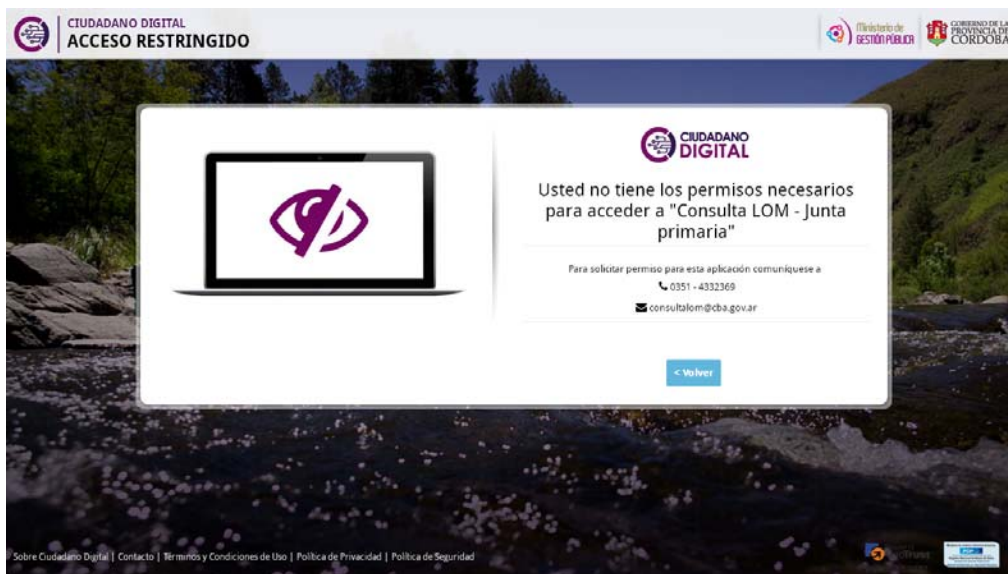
CIUDADANO DIGITAL
ACCESO RESTRINGIDO

Ministerio de GESTIÓN PÚBLICA

GOBIERNO DE LA PROVINCIA DE CÓRDOBA

CIUDADANO DIGITAL

Usted no tiene los permisos necesarios para acceder a "Consulta LOM - Junta primaria"

Para solicitar permiso para esta aplicación comuníquese a

0351 - 4332369

consultalom@cba.gov.ar

< Volver

Sobre Ciudadano Digital | Contacto | Términos y Condiciones de Uso | Política de Privacidad | Política de Seguridad